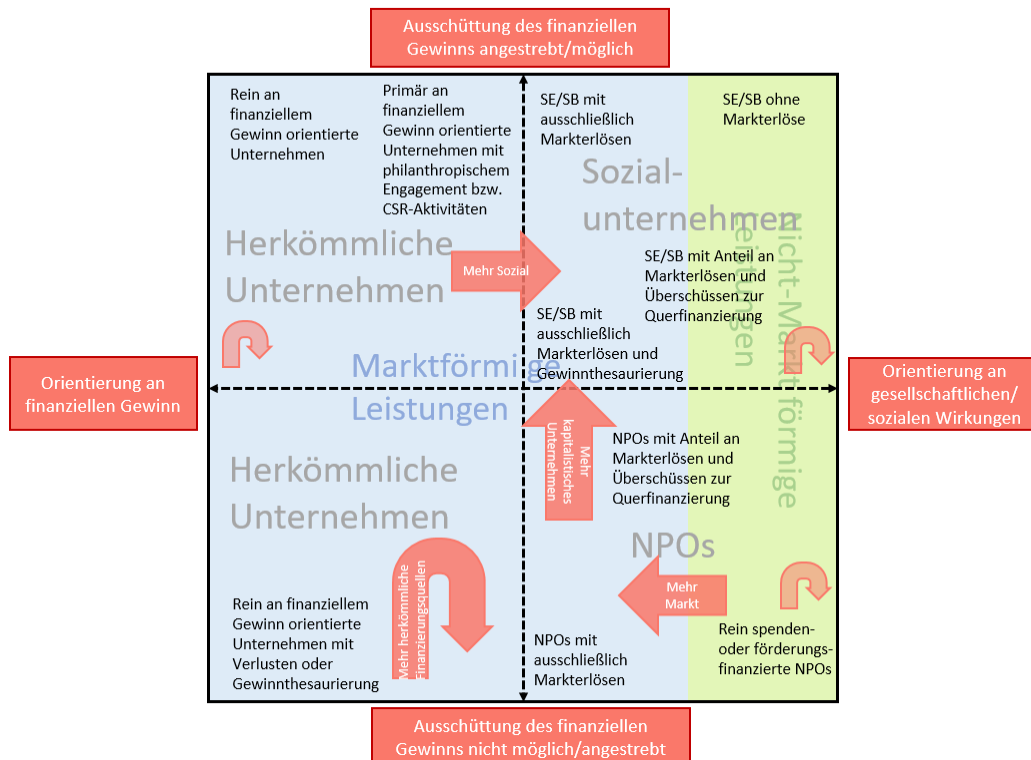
Ausschüttung des finanziellen Gewinns angestrebt/möglich

Rein an finanziellem Gewinn orientierte Unternehmen

Primär an finanziellem Gewinn orientierte Unternehmen mit philanthropischem Engagement bzw. CSR-Aktivitäten

SE/SB mit ausschließlich Markterlösen

SE/SB ohne Markterlöse

Sozialunternehmen

Nicht-Marktförmige Leistungen

Herkömmliche Unternehmen

Mehr Sozial

SE/SB mit Anteil an Markterlösen und Überschüssen zur Querfinanzierung

SE/SB mit ausschließlich Markterlösen und Gewinnthesaurierung

Marktförmige Leistungen

Orientierung an finanziellen Gewinn

Orientierung an gesellschaftlichen/ sozialen Wirkungen

Mehr kapitalistisches Unternehmen

NPOs mit Anteil an Markterlösen und Überschüssen zur Querfinanzierung

Herkömmliche Unternehmen

NPOs

Mehr herkömmliche Finanzierungsquellen

Mehr Markt

Rein an finanziellem Gewinn orientierte Unternehmen mit Verlusten oder Gewinnthesaurierung

NPOs mit ausschließlich Markterlösen

Rein spenden- oder förderungsfinanzierte NPOs

Ausschüttung des finanziellen Gewinns nicht möglich/angestrebt